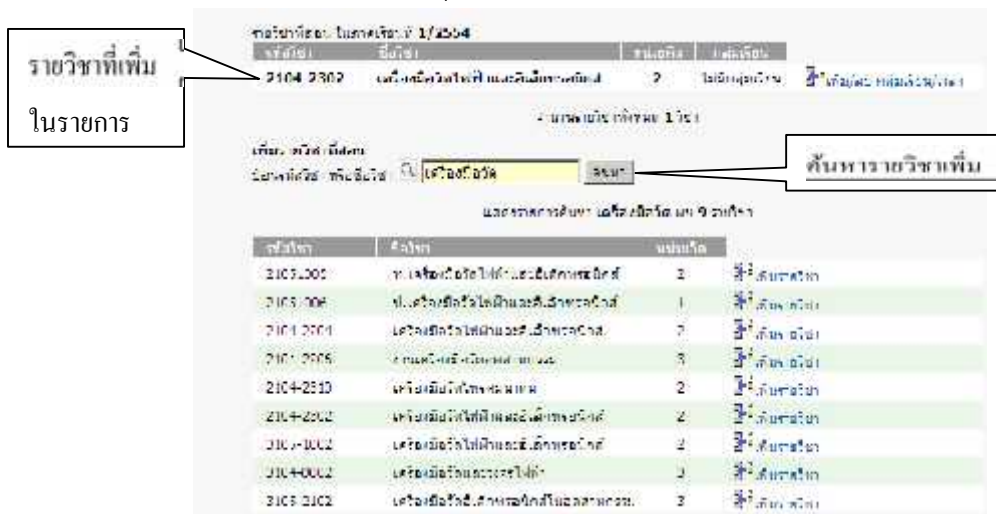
รายวิชาที่เพิ่มในรายการ

รายวิชาที่สอน ในภาคเรียนที่ 1/2554

| รหัสวิชา | ชื่อวิชา | หน่วยกิต | กลุ่มเรียน | |
|---|---|---|---|---|
| 2104-2302 | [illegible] | 2 | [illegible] | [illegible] |

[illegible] 1 วิชา

เพิ่ม รายวิชาที่สอน
ป้อนรหัสวิชา หรือชื่อวิชา เครื่องมือวัด ค้นหา

ค้นหารายวิชาเพิ่ม

แสดงรายการค้นหา เครื่องมือวัด มี 9 รายการ

| รหัสวิชา | ชื่อวิชา | หน่วยกิต | |
|---|---|---|---|
| 2105-2005 | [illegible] | 2 | เพิ่มรายวิชา |
| 2105-2006 | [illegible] | 1 | เพิ่มรายวิชา |
| 2104-2004 | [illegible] | 2 | เพิ่มรายวิชา |
| 2101-2005 | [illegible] | 3 | เพิ่มรายวิชา |
| 2104-2510 | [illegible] | 2 | เพิ่มรายวิชา |
| 2104-2302 | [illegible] | 2 | เพิ่มรายวิชา |
| 3105-1002 | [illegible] | 2 | เพิ่มรายวิชา |
| 3104-0002 | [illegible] | 3 | เพิ่มรายวิชา |
| 3105-2102 | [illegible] | 3 | เพิ่มรายวิชา |